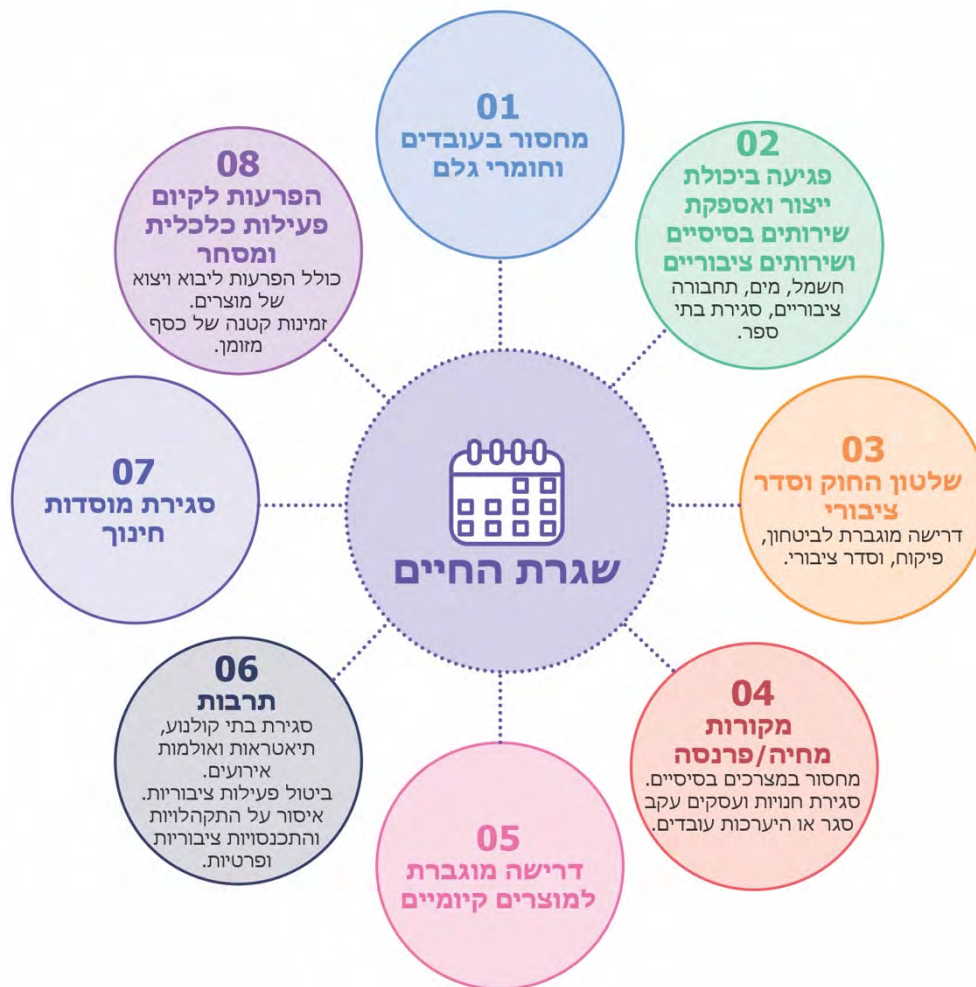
01
מחסור בעובדים וחומרי גלם

02
פגיעה ביכולת ייצור ואספקת שירותים בסיסיים ושירותים ציבוריים
חשמל, מים, תחבורה ציבוריים, סגירת בתי ספר.

03
שלטון החוק וסדר ציבורי
דרישה מוגברת לביטחון, פיקוח, וסדר ציבורי.

04
מקורות מחיה/פרנסה
מחסור במצרכים בסיסיים. סגירת חנויות ועסקים עקב סגר או היערכות עובדים.

05
דרישה מוגברת למוצרים קיומיים

06
תרבות
סגירת בתי קולנוע, תיאטראות ואולמות אירועים. ביטול פעילות ציבוריות. איסור על התקהלויות והתכנסויות ציבוריות ופרטיות.

07
סגירת מוסדות חינוך

08
הפרעות לקיום פעילות כלכלית ומסחר
כולל הפרעות ליבוא ויצוא של מוצרים. זמינות קטנה של כסף מזומן.

שגרת החיים